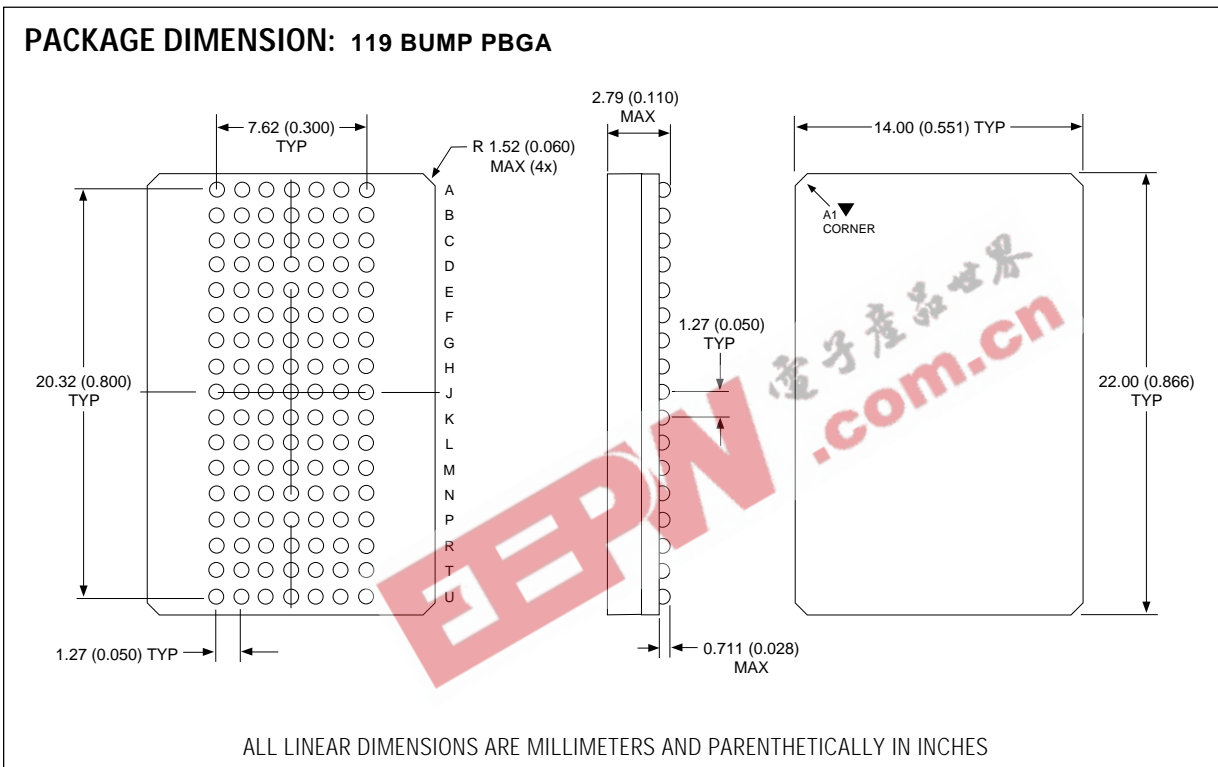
PACKAGE DIMENSION: 119 BUMP PBGA

7.62 (0.300)
TYP

R 1.52 (0.060)
MAX (4x)

A
B
C
D
E
F
G
H
J
K
L
M
N
P
R
T
U

20.32 (0.800)
TYP

1.27 (0.050) TYP

2.79 (0.110)
MAX

1.27 (0.050)
TYP

0.711 (0.028)
MAX

14.00 (0.551) TYP

A1
CORNER

22.00 (0.866)
TYP

电子产品世界

.com.cn

EEPW

ALL LINEAR DIMENSIONS ARE MILLIMETERS AND PARENTHETICALLY IN INCHES